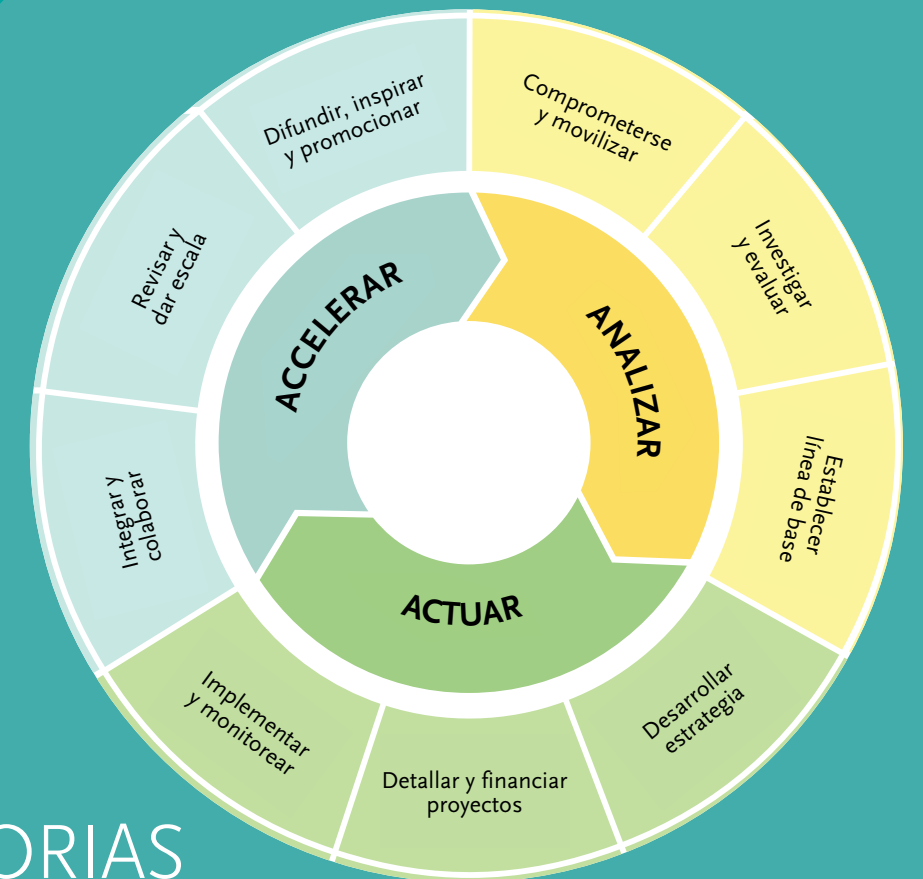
Comprometerse y movilizar

Investigar y evaluar

Establecer línea de base

Desarrollar estrategia

Detallar y financiar proyectos

Implementar y monitorear

Integrar y colaborar

Revisar y dar escala

Difundir, inspirar y promocionar

ANALIZAR

ACTUAR

ACCELERAR

ORIAS